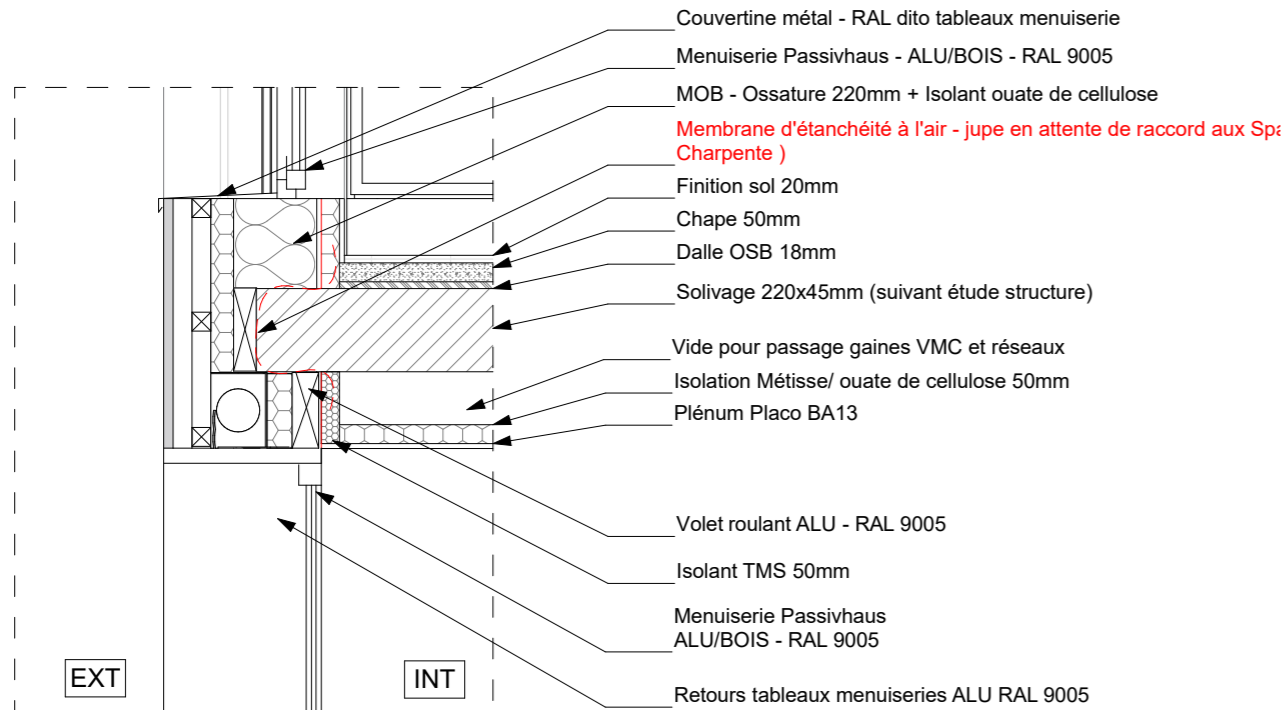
Couvertine métal - RAL dito tableaux menuiserie

Menuiserie Passivhaus - ALU/BOIS - RAL 9005

MOB - Ossature 220mm + Isolant ouate de cellulose

Membrane d'étanchéité à l'air - jupe en attente de raccord aux Spa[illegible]
Charpente )

Finition sol 20mm

Chape 50mm

Dalle OSB 18mm

Solivage 220x45mm (suivant étude structure)

Vide pour passage gaines VMC et réseaux

Isolation Métisse/ ouate de cellulose 50mm

Plénum Placo BA13

Volet roulant ALU - RAL 9005

Isolant TMS 50mm

Menuiserie Passivhaus
ALU/BOIS - RAL 9005

EXT

INT

Retours tableaux menuiseries ALU RAL 9005